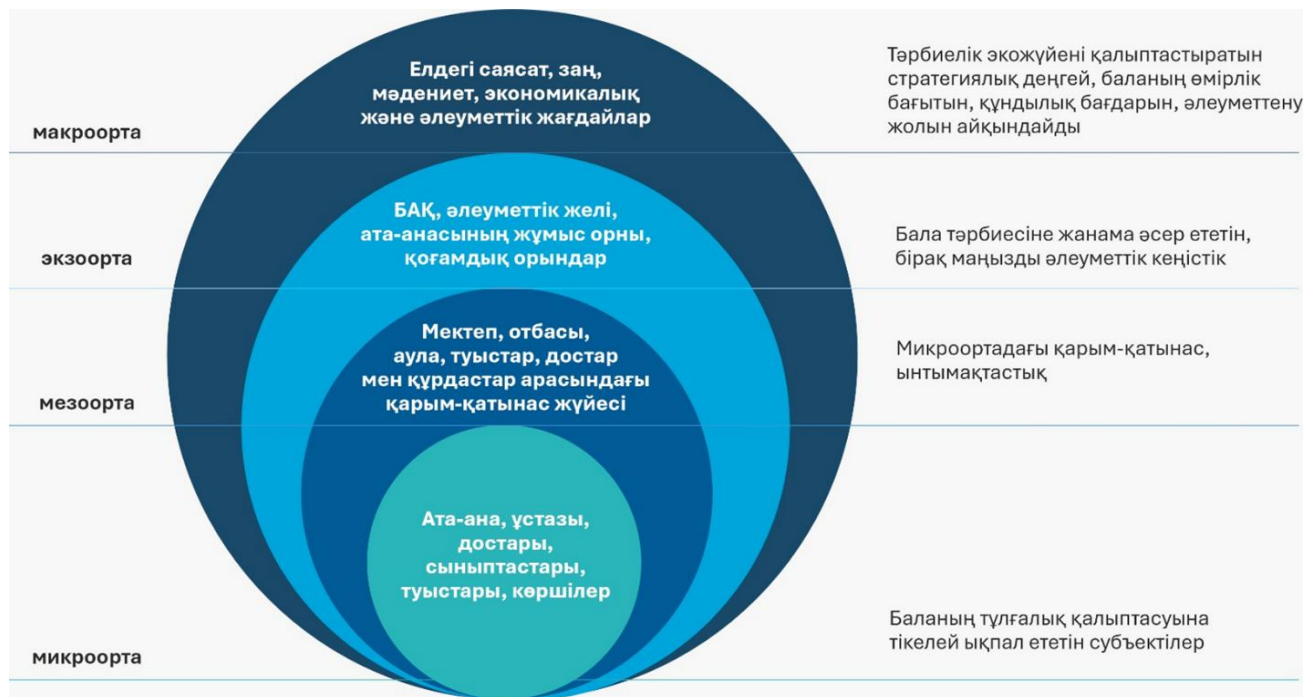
макроорта

Елдегі саясат, заң, мәдениет, экономикалық және әлеуметтік жағдайлар

Тәрбиелік экожүйені қалыптастыратын стратегиялық деңгей, баланың өмірлік бағытын, құндылық бағдарын, әлеуметтену жолын айқындайды

экзоорта

БАҚ, әлеуметтік желі, ата-анасының жұмыс орны, қоғамдық орындар

Бала тәрбиесіне жанама әсер ететін, бірақ маңызды әлеуметтік кеңістік

мезоорта

Мектеп, отбасы, аула, туыстар, достар мен құрдастар арасындағы қарым-қатынас жүйесі

Микроортадағы қарым-қатынас, ынтымақтастық

микроорта

Ата-ана, ұстазы, достары, сыныптастары, туыстары, көршілер

Баланың тұлғалық қалыптасуына тікелей ықпал ететін субъектілер